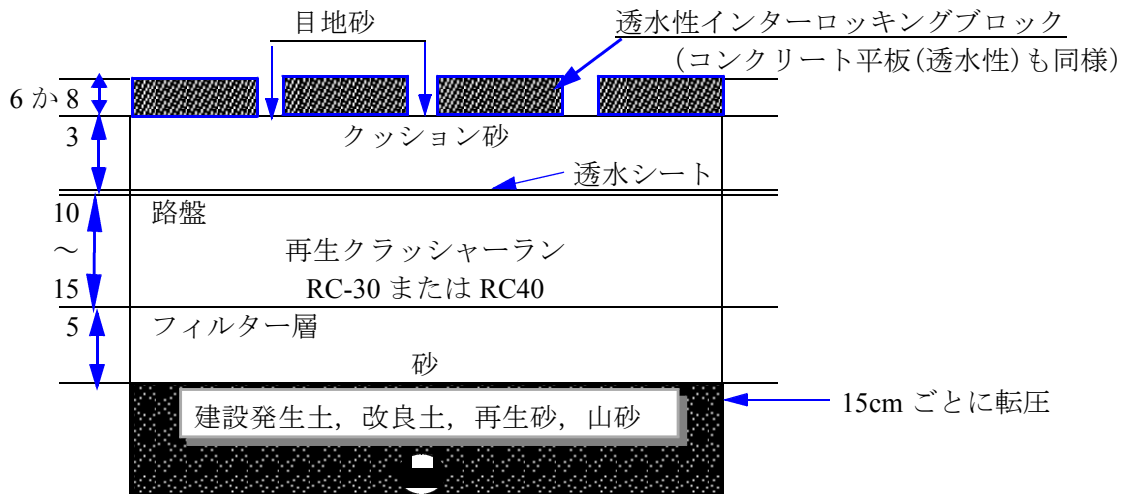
目地砂

透水性インターロッキングブロック

（コンクリート平板（透水性）も同様）

6 か 8

3

クッション砂

透水シート

10 〜 15

路盤

再生クラッシャーラン

RC-30 または RC40

5

フィルター層

砂

建設発生土，改良土，再生砂，山砂

15cm ごとに転圧